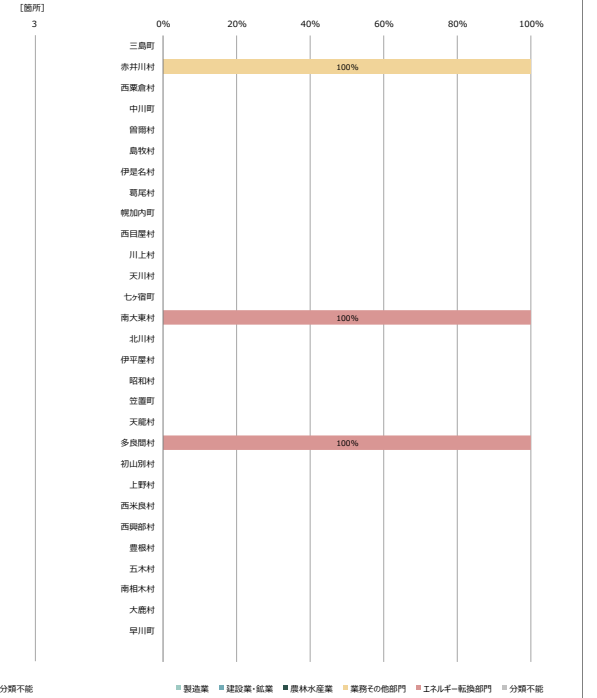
[箇所]
3

0%
20%
40%
60%
80%
100%

三島町
赤井川村
100%
西粟倉村
中川町
曽爾村
島牧村
伊是名村
覇尾村
幌加内町
西目屋村
川上村
天川村
七ヶ宿町
南大東村
100%
北川村
伊平屋村
昭和村
笠置町
天龍村
多良間村
100%
初山別村
上野村
西米良村
西興部村
豊根村
五木村
南相木村
大鹿村
早川町

分類不能

製造業
建設業・鉱業
農林水産業
業務その他部門
エネルギー転換部門
分類不能